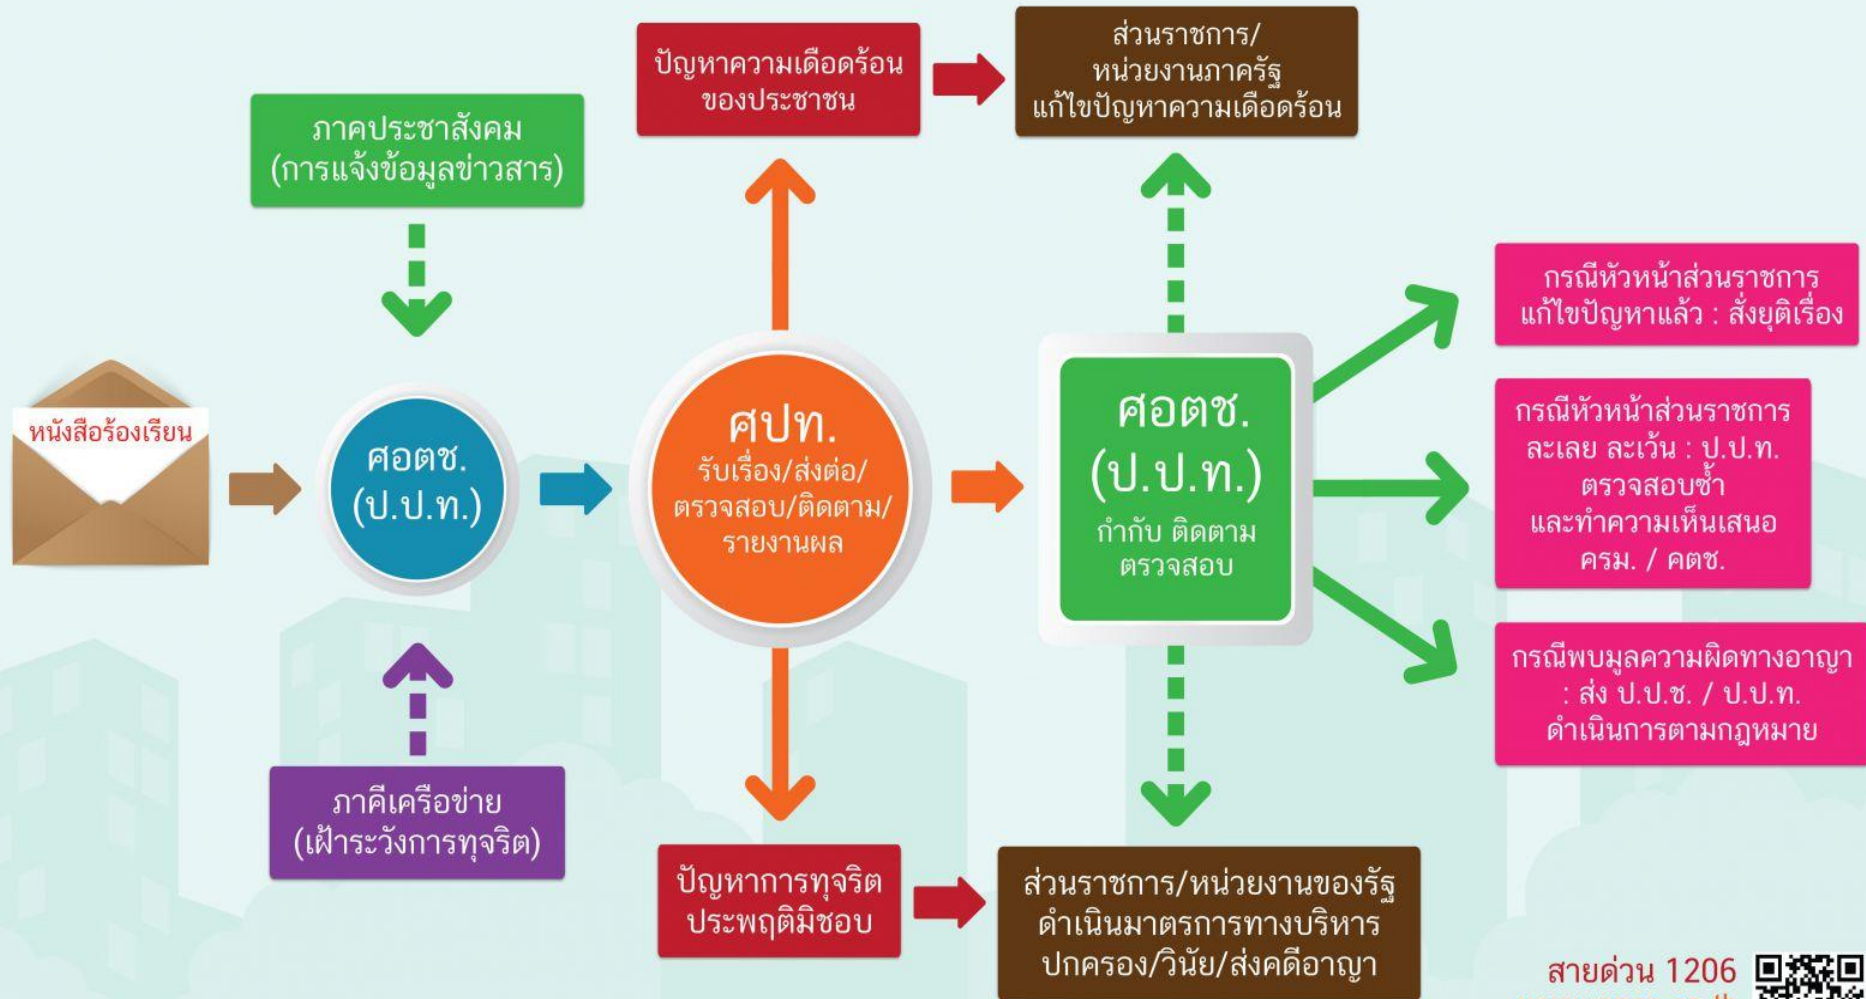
ปัญหาความเดือดร้อน ของประชาชน

ส่วนราชการ/ หน่วยงานภาครัฐ แก้ไขปัญหาความเดือดร้อน

ภาคประชาสังคม (การแจ้งข้อมูลข่าวสาร)

หนังสือร้องเรียน

ศอตช. (ป.ป.ท.)

ศปท. รับเรื่อง/ส่งต่อ/ ตรวจสอบ/ติดตาม/ รายงานผล

ศอตช. (ป.ป.ท.) กำกับ ติดตาม ตรวจสอบ

กรณีหัวหน้าส่วนราชการ แก้ไขปัญหาแล้ว : สั่งยุติเรื่อง

กรณีหัวหน้าส่วนราชการ ละเลย ละเว้น : ป.ป.ท. ตรวจสอบซ้ำ และทำความเห็นเสนอ ครม. / คตช.

กรณีพบมูลความผิดทางอาญา : ส่ง ป.ป.ช. / ป.ป.ท. ดำเนินการตามกฎหมาย

ภาคีเครือข่าย (เฝ้าระวังการทุจริต)

ปัญหาการทุจริต ประพฤติมิชอบ

ส่วนราชการ/หน่วยงานของรัฐ ดำเนินมาตรการทางบริหาร ปกครอง/วินัย/ส่งคดีอาญา

สายด่วน 1206